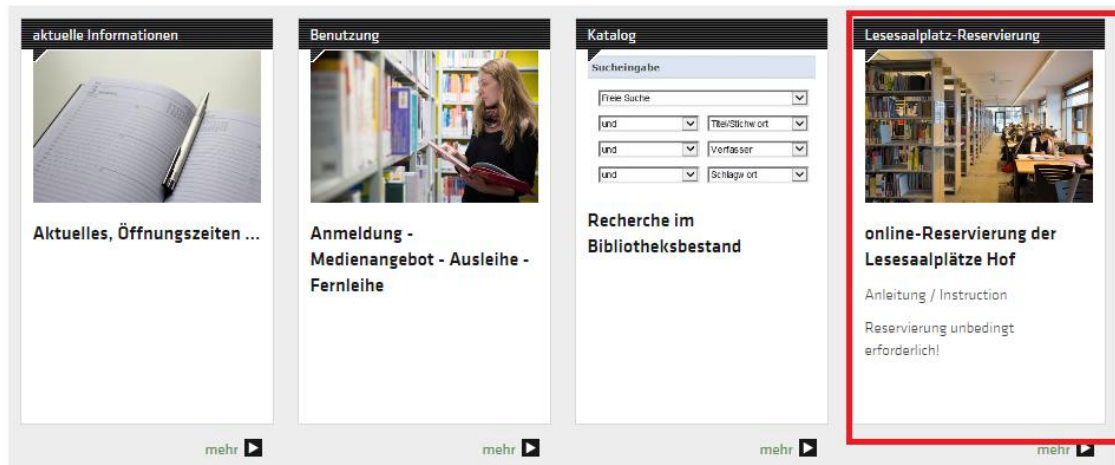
aktuelle Informationen

Aktuelles, Öffnungszeiten ...

mehr

Benutzung

Anmeldung - Medienangebot - Ausleihe - Fernleihe

mehr

Katalog

Sucheingabe

| Freie Suche | |
|---|---|
| und | Titel/Stichwort |
| und | Verfasser |
| und | Schlagwort |

Recherche im Bibliotheksbestand

mehr

Lesesaalplatz-Reservierung

online-Reservierung der Lesesaalplätze Hof

Anleitung / Instruction

Reservierung unbedingt erforderlich!

mehr